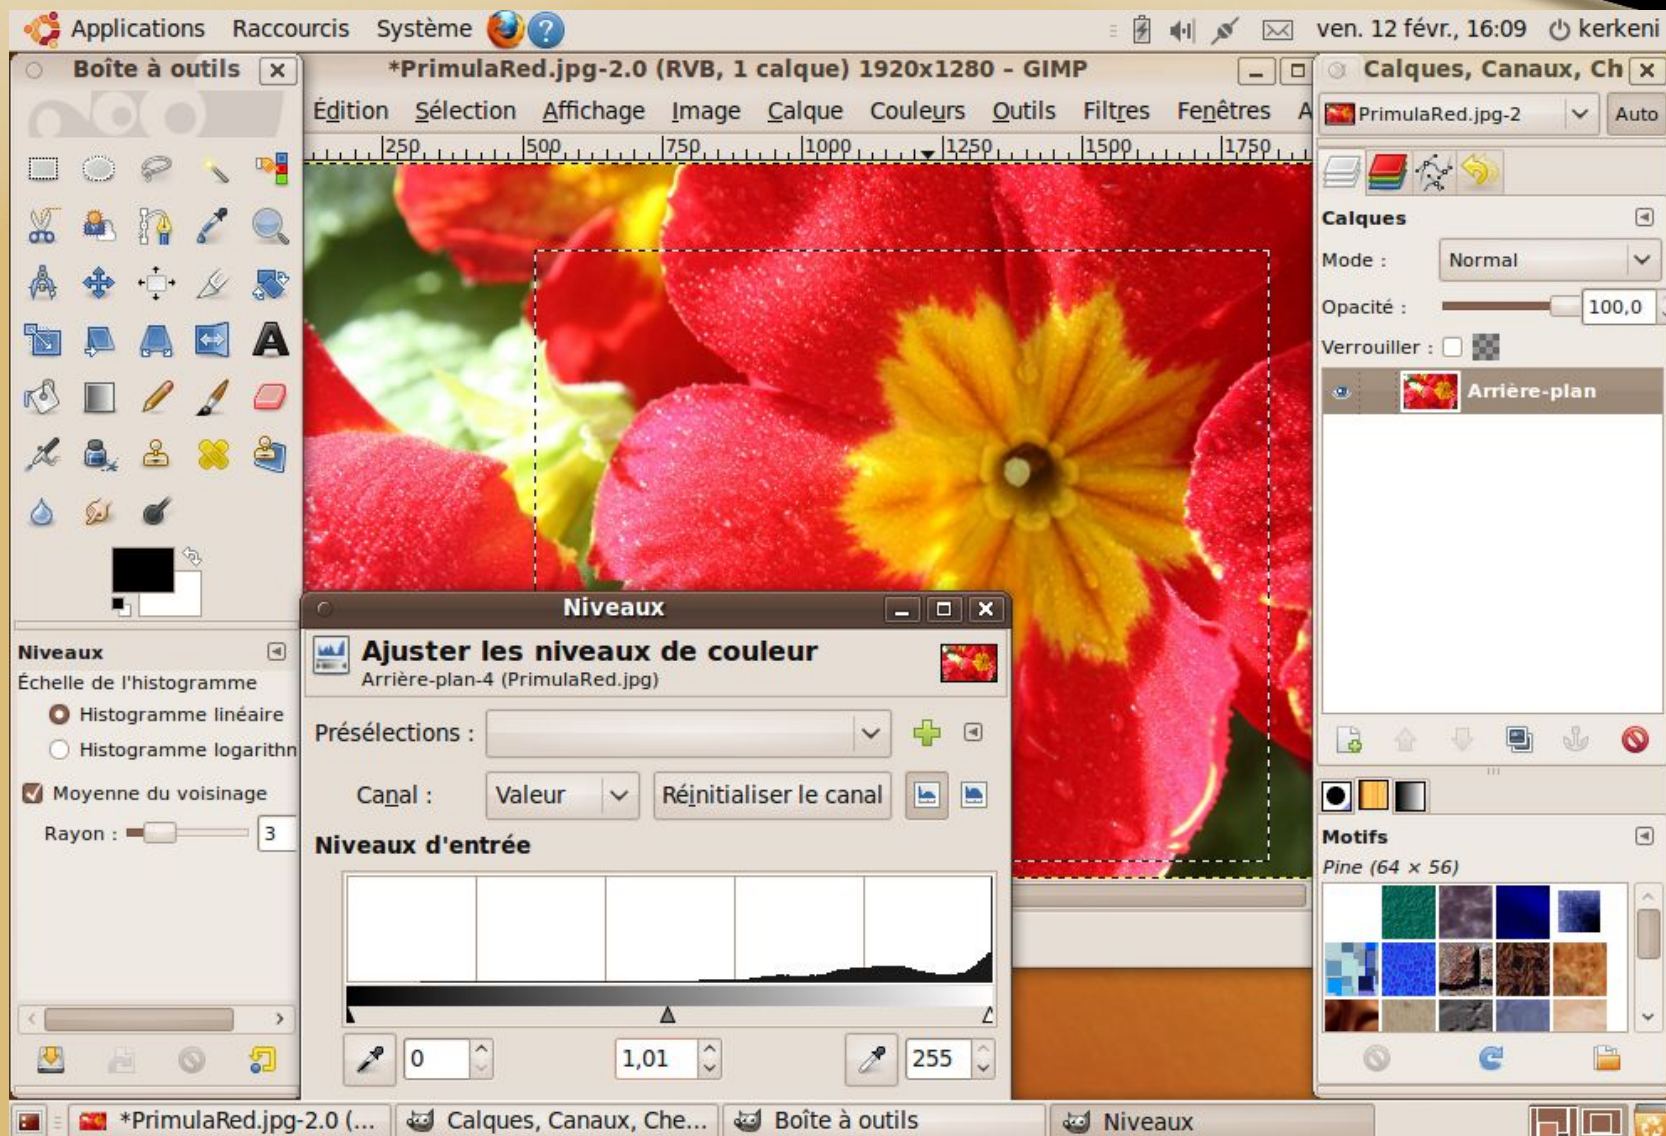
Applications Raccourcis Système

ven. 12 févr., 16:09 kerkeni

Boîte à outils

*PrimulaRed.jpg-2.0 (RVB, 1 calque) 1920x1280 – GIMP

Édition Sélection Affichage Image Calque Couleurs Outils Filtres Fenêtres A

250 500 750 1000 1250 1500 1750

Calques, Canaux, Ch

PrimulaRed.jpg-2

Auto

Calques

Mode : Normal

Opacité : 100,0

Verrouiller :

Arrière-plan

Niveaux

Échelle de l'histogramme

Histogramme linéaire

Histogramme logarithn

Moyenne du voisinage

Rayon : 3

Niveaux

Ajuster les niveaux de couleur

Arrière-plan-4 (PrimulaRed.jpg)

Présélections :

Canal : Valeur Réinitialiser le canal

Niveaux d'entrée

0 1,01 255

Motifs

Pine (64 × 56)

*PrimulaRed.jpg-2.0 (... Calques, Canaux, Che... Boîte à outils Niveaux